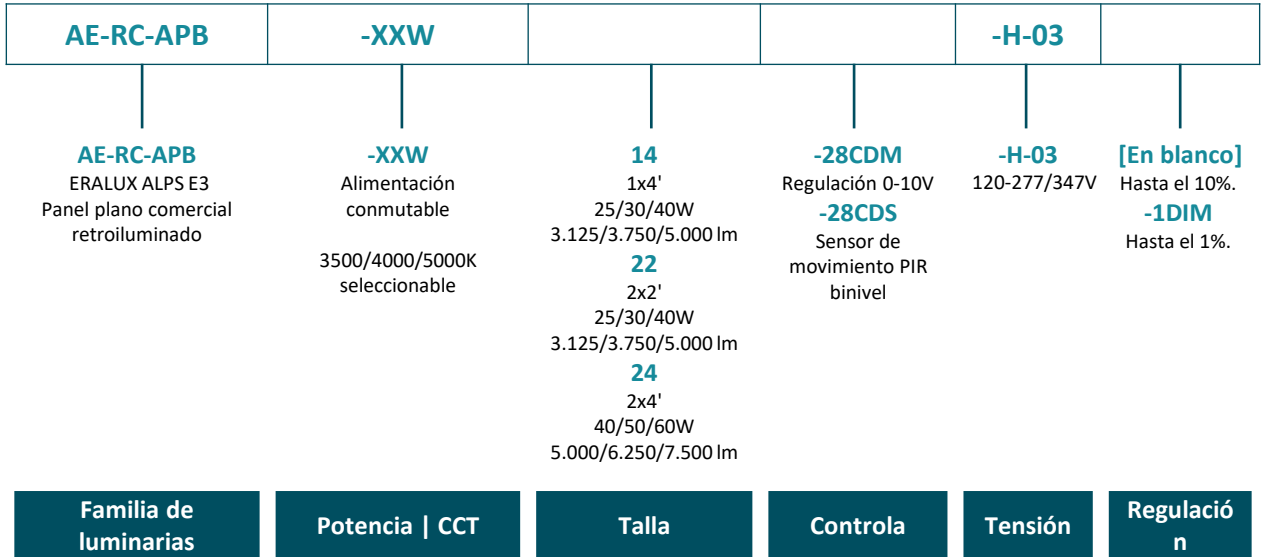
| AE-RC-APB | -XXW | | | -H-03 | |
|---|---|---|---|---|---|

**AE-RC-APB**
ERALUX ALPS E3
Panel plano comercial retroiluminado

**-XXW**
Alimentación conmutable

3500/4000/5000K seleccionable

**14**
1x4'
25/30/40W
3.125/3.750/5.000 lm
**22**
2x2'
25/30/40W
3.125/3.750/5.000 lm
**24**
2x4'
40/50/60W
5.000/6.250/7.500 lm

**-28CDM**
Regulación 0-10V
**-28CDS**
Sensor de movimiento PIR binivel

**-H-03**
120-277/347V

**[En blanco]**
Hasta el 10%.
**-1DIM**
Hasta el 1%.

| Familia de luminarias | Potencia \| CCT | Talla | Controla | Tensión | Regulació n |
|---|---|---|---|---|---|